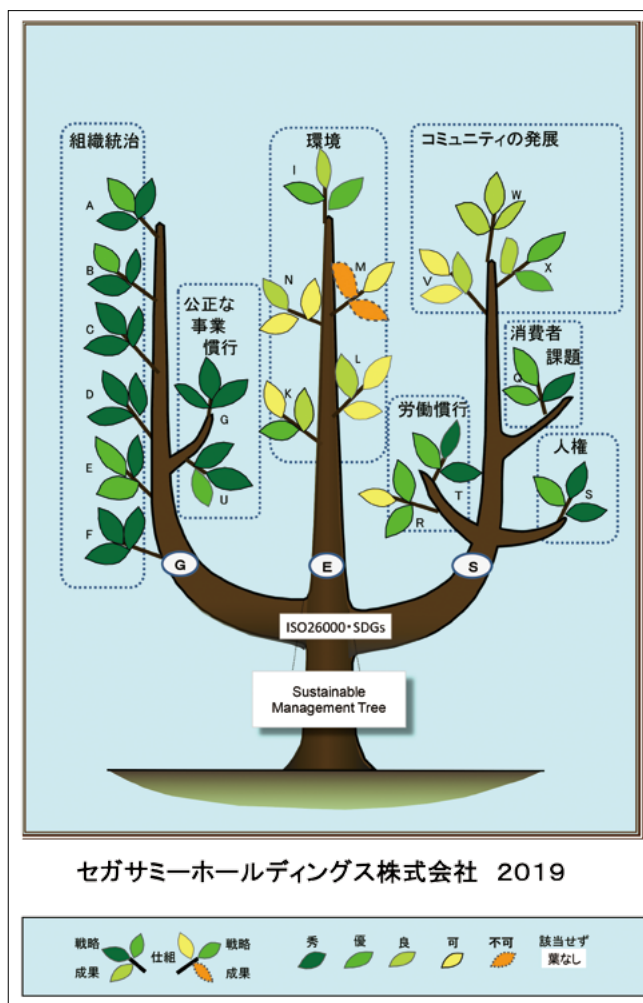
組織統治

A

B

C

D

E

F

公正な
事業
慣行

G

U

環境

I

N

M

L

K

コミュニティの発展

W

V

X

消費者
課題

O

労働慣行

T

R

人権

S

G

E

S

ISO26000・SDGs

Sustainable
Management Tree

セガサミーホールディングス株式会社 2019

戦略 成果 仕組 戦略 成果

秀 優 良 可 不可 該当せず 葉なし